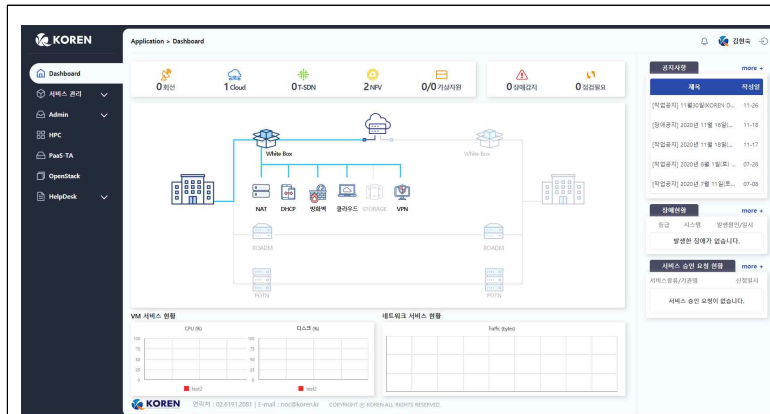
KOREN

Dashboard
서비스 관리
Admin
HPC
PaaS-TA
OpenStack
HelpDesk

Application > Dashboard

김현숙

0 회선
1 Cloud
0 T-SDN
2 NFV
0/0 가상자원
0 장애감지
0 점검필요

White Box
White Box
NAT
DHCP
방화벽
클라우드
STORAGE
VPN
ROADM
ROADM
POTN
POTN

공지사항 more +

| 제목 | 작성일 |
|---|---|
| [작업공지] 11월30일KOREN D... | 11-26 |
| [장애공지] 2020년 11월 18일... | 11-18 |
| [작업공지] 2020년 11월 18일(... | 11-17 |
| [작업공지] 2020년 8월 1일(토)... | 07-28 |
| [작업공지] 2020년 7월 11일(토... | 07-08 |

장애현황 more +

| 등급 | 시스템 | 발생일(일)/일시 |
|---|---|---|
| 발생한 장애가 없습니다. | | |

서비스 승인 요청 현황 more +

| 서비스종류/기관명 | 신청일시 |
|---|---|
| 서비스 요청이 없습니다. | |

VM 서비스 현황
CPU (%)
디스크 (%)
100
75
50
25
0
test2
test2

네트워크 서비스 현황
Traffic (bytes)

KOREN 연락처 : 02.6191.2061 | E-mail : noc@koren.kr COPYRIGHT © KOREN ALL RIGHTS RESERVED